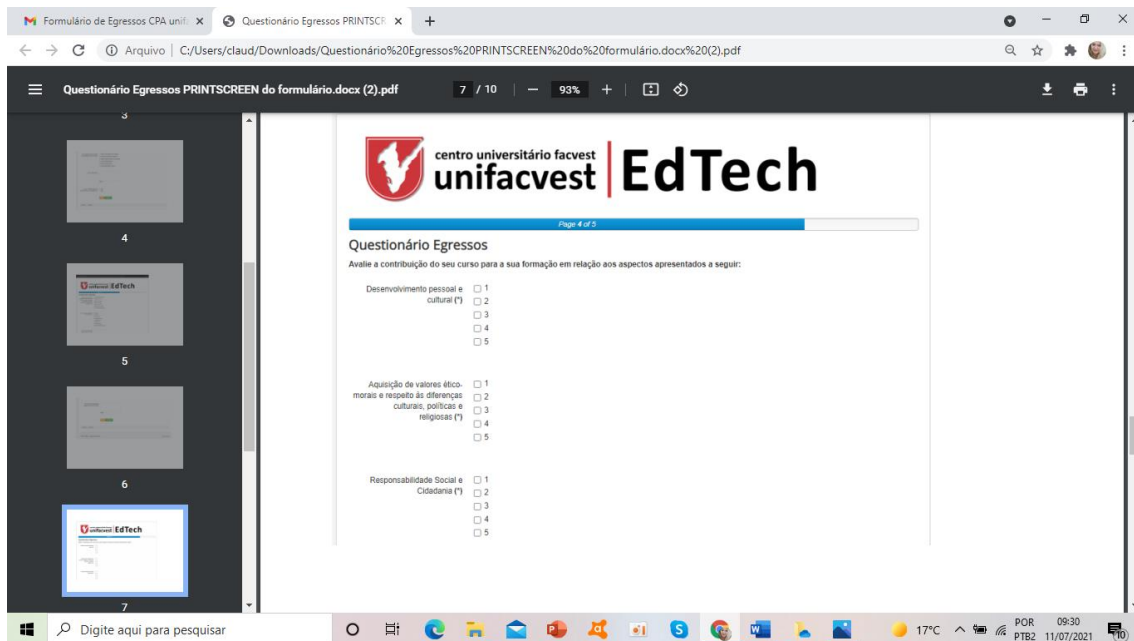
Formulário de Egressos CPA unifa ×
Questionário Egressos PRINTSCR ×
+

Arquivo | C:/Users/claud/Downloads/Questionário%20Egressos%20PRINTSCREEN%20do%20formulário.docx%20(2).pdf

Questionário Egressos PRINTSCREEN do formulário.docx (2).pdf
7 / 10 | — 93% +

3
4
5
6
7

centro universitário facvest
unifacvest | EdTech

Page 4 of 5

Questionário Egressos

Avalie a contribuição do seu curso para a sua formação em relação aos aspectos apresentados a seguir:

Desenvolvimento pessoal e cultural (*)
1
2
3
4
5

Aquisição de valores ético-morais e respeito às diferenças culturais, políticas e religiosas (*)
1
2
3
4
5

Responsabilidade Social e Cidadania (*)
1
2
3
4
5

Digite aqui para pesquisar
17°C
POR PTB2
09:30 11/07/2021
10